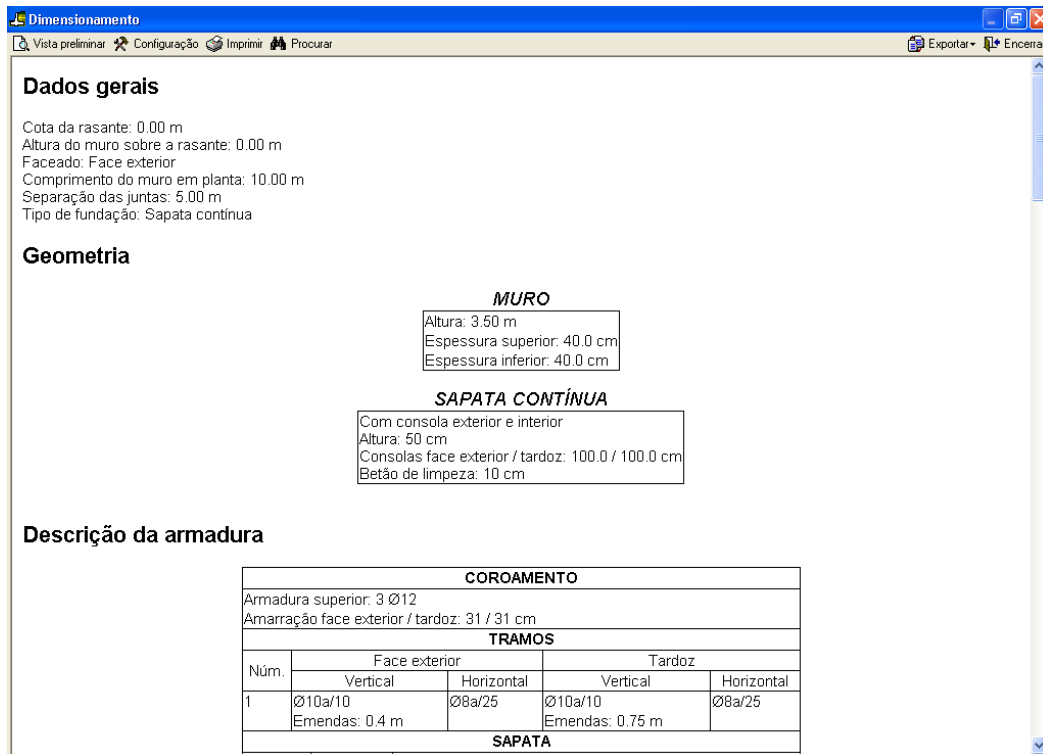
Dimensionamento

Vista preliminar Configuração Imprimir Procurar Exportar Encerra

Dados gerais

Cota da rasante: 0.00 m
Altura do muro sobre a rasante: 0.00 m
Faceado: Face exterior
Comprimento do muro em planta: 10.00 m
Separação das juntas: 5.00 m
Tipo de fundação: Sapata contínua

Geometria

MURO

Altura: 3.50 m
Espessura superior: 40.0 cm
Espessura inferior: 40.0 cm

SAPATA CONTÍNUA

Com consola exterior e interior
Altura: 50 cm
Consolas face exterior / tardoz: 100.0 / 100.0 cm
Betão de limpeza: 10 cm

Descrição da armadura

| COROAMENTO | | | | |
|---|---|---|---|---|
| Armadura superior: 3 Ø12<br>Amarração face exterior / tardoz: 31 / 31 cm | | | | |
| TRAMOS | | | | |
| Núm. | Face exterior | | Tardoz | |
| | Vertical | Horizontal | Vertical | Horizontal |
| 1 | Ø10a/10<br>Emendas: 0.4 m | Ø8a/25 | Ø10a/10<br>Emendas: 0.75 m | Ø8a/25 |
| SAPATA | | | | |